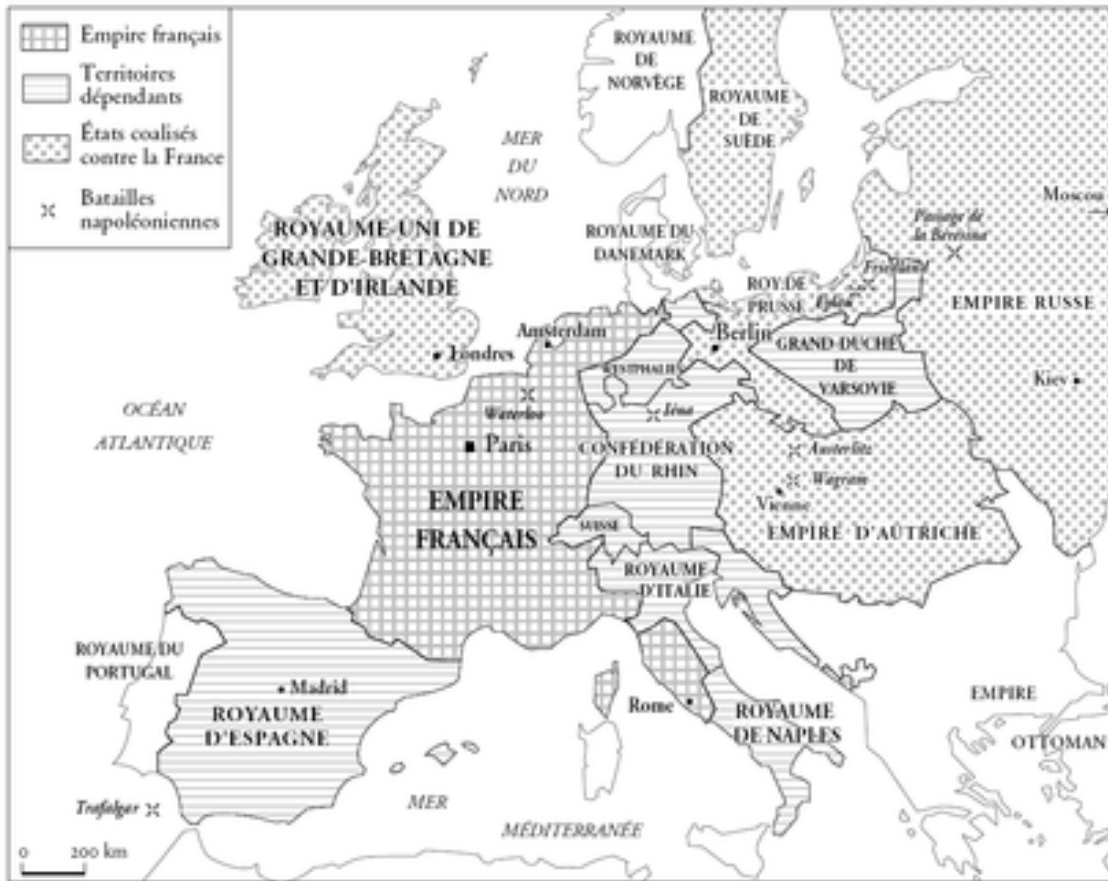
Empire français
Territoires dépendants
États coalisés contre la France
Batailles napoléoniennes

ROYAUME DE NORVÈGE
ROYAUME DE SUÈDE
MER DU NORD
Moscou
Passage de la Bérésina
ROYAUME-UNI DE GRANDE-BRETAGNE ET D'IRLANDE
ROYAUME DU DANEMARK
Friedland
ROY. DE PRUSSE
Eylau
EMPIRE RUSSE
Amsterdam
Berlin
Londres
WESTPHALIE
GRAND-DUCHÉ DE VARSOVIE
Kiev
OCÉAN ATLANTIQUE
Waterloo
Iéna
Paris
CONFÉDÉRATION DU RHIN
Austerlitz
Wagram
Vienne
EMPIRE FRANÇAIS
SUISSE
EMPIRE D'AUTRICHE
ROYAUME D'ITALIE
ROYAUME DU PORTUGAL
Madrid
ROYAUME D'ESPAGNE
Rome
ROYAUME DE NAPLES
EMPIRE OTTOMAN
Trafalgar
MER MÉDITERRANÉE
0 200 km